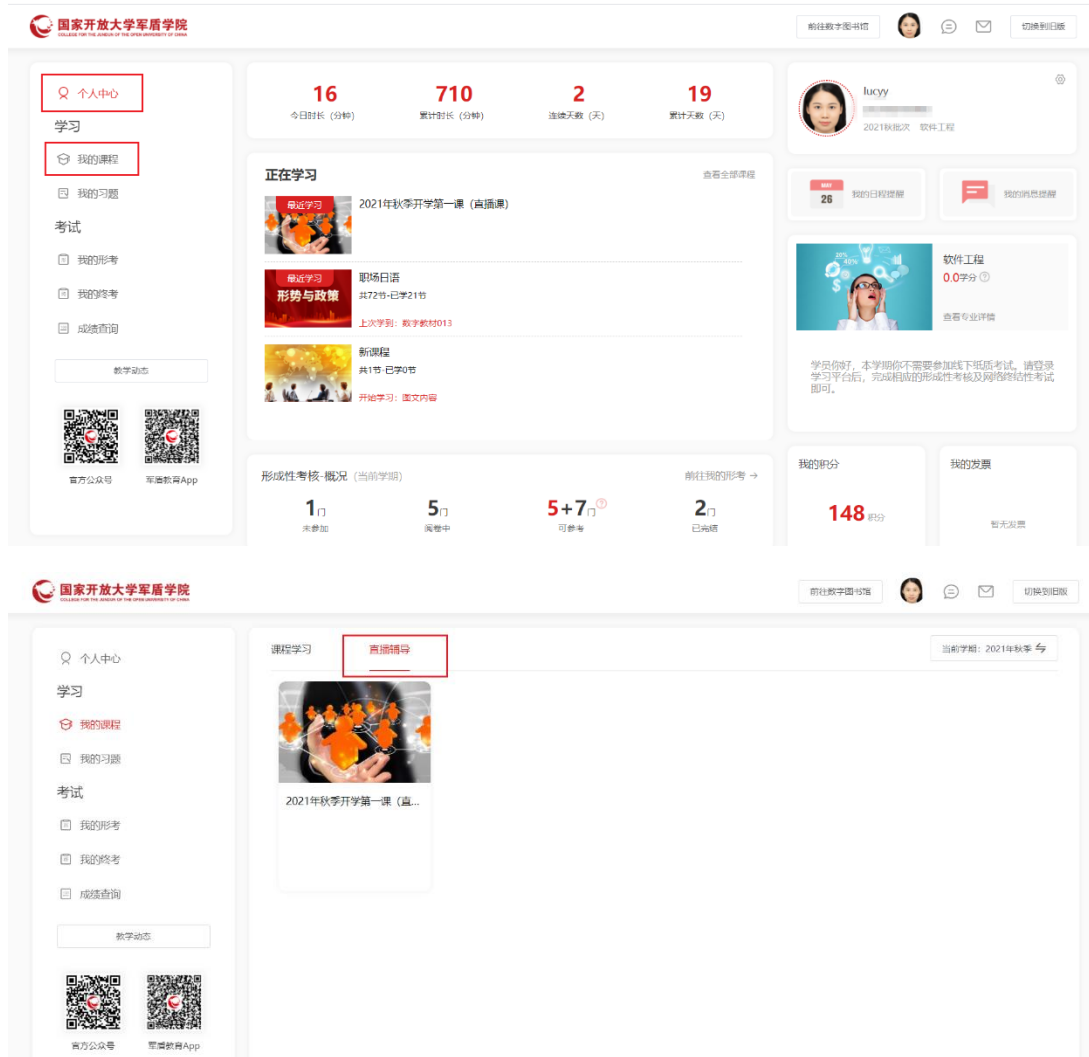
国家开放大学军盾学院
COLLEGE FOR THE JUNIOR OF THE OPEN UNIVERSITY OF CHINA

前往数字图书馆 切换到旧版

个人中心
学习
我的课程
我的习题
考试
我的形考
我的终考
成绩查询
教学动态
官方公众号 军盾教育App

16 今日时长（分钟）
710 累计时长（分钟）
2 连续天数（天）
19 累计天数（天）

正在学习 查看全部课程
最近学习 2021年秋季开学第一课（直播课）
最近学习 形势与政策 职场日语 共72节·已学21节 上次学到：数字教材013
新课程 共1节·已学0节 开始学习：图文内容

形成性考核-概况（当前学期） 前往我的形考 →
1门 未参加
5门 阅卷中
5+7门 可参考
2门 已完结

lucyy
2021秋批次 软件工程

26 我的日程提醒
我的消息提醒

软件工程
0.0学分
查看专业详情

学员你好，本学期你不需要参加线下纸质考试，请登录学习平台后，完成相应的形成性考核及网络终结性考试即可。

我的积分
148积分
我的发票
暂无发票

国家开放大学军盾学院
COLLEGE FOR THE JUNIOR OF THE OPEN UNIVERSITY OF CHINA

前往数字图书馆 切换到旧版

个人中心
学习
我的课程
我的习题
考试
我的形考
我的终考
成绩查询
教学动态
官方公众号 军盾教育App

课程学习 直播辅导
当前学期：2021年秋季
2021年秋季开学第一课（直...